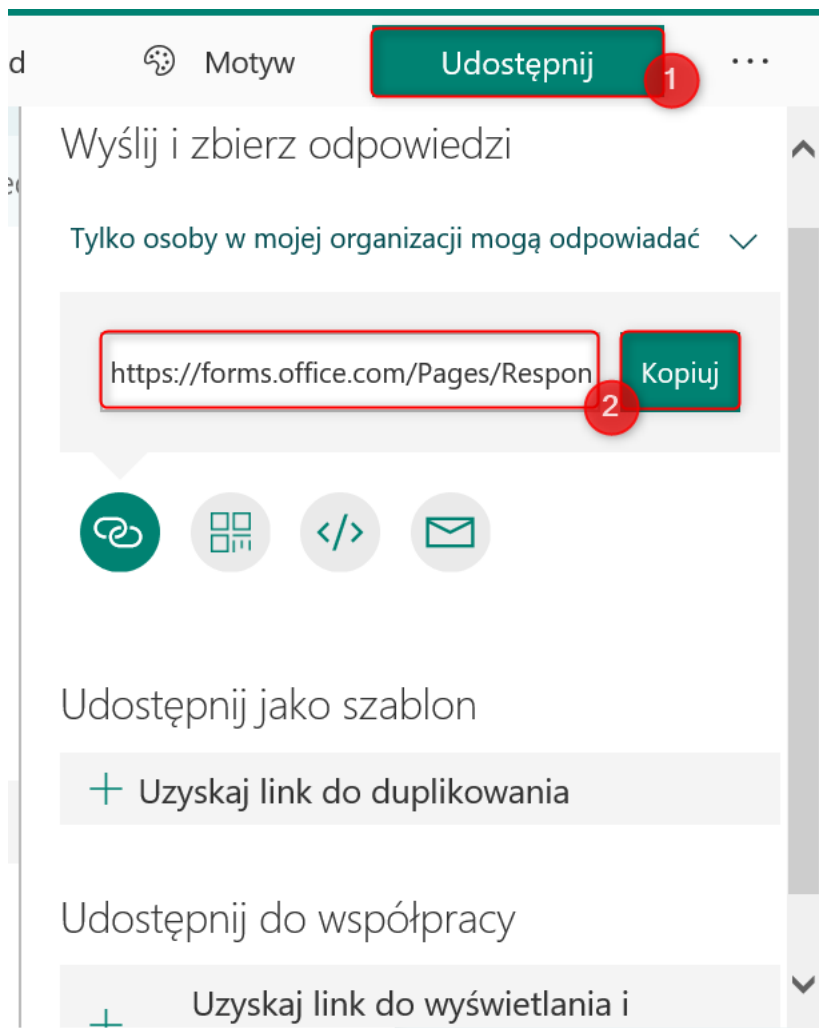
d Motyw Udostępnij 1 ···

Wyślij i zbierz odpowiedzi

Tylko osoby w mojej organizacji mogą odpowiadać

https://forms.office.com/Pages/Respon Kopiuj 2

Udostępnij jako szablon

+ Uzyskaj link do duplikowania

Udostępnij do współpracy

+ Uzyskaj link do wyświetlania i